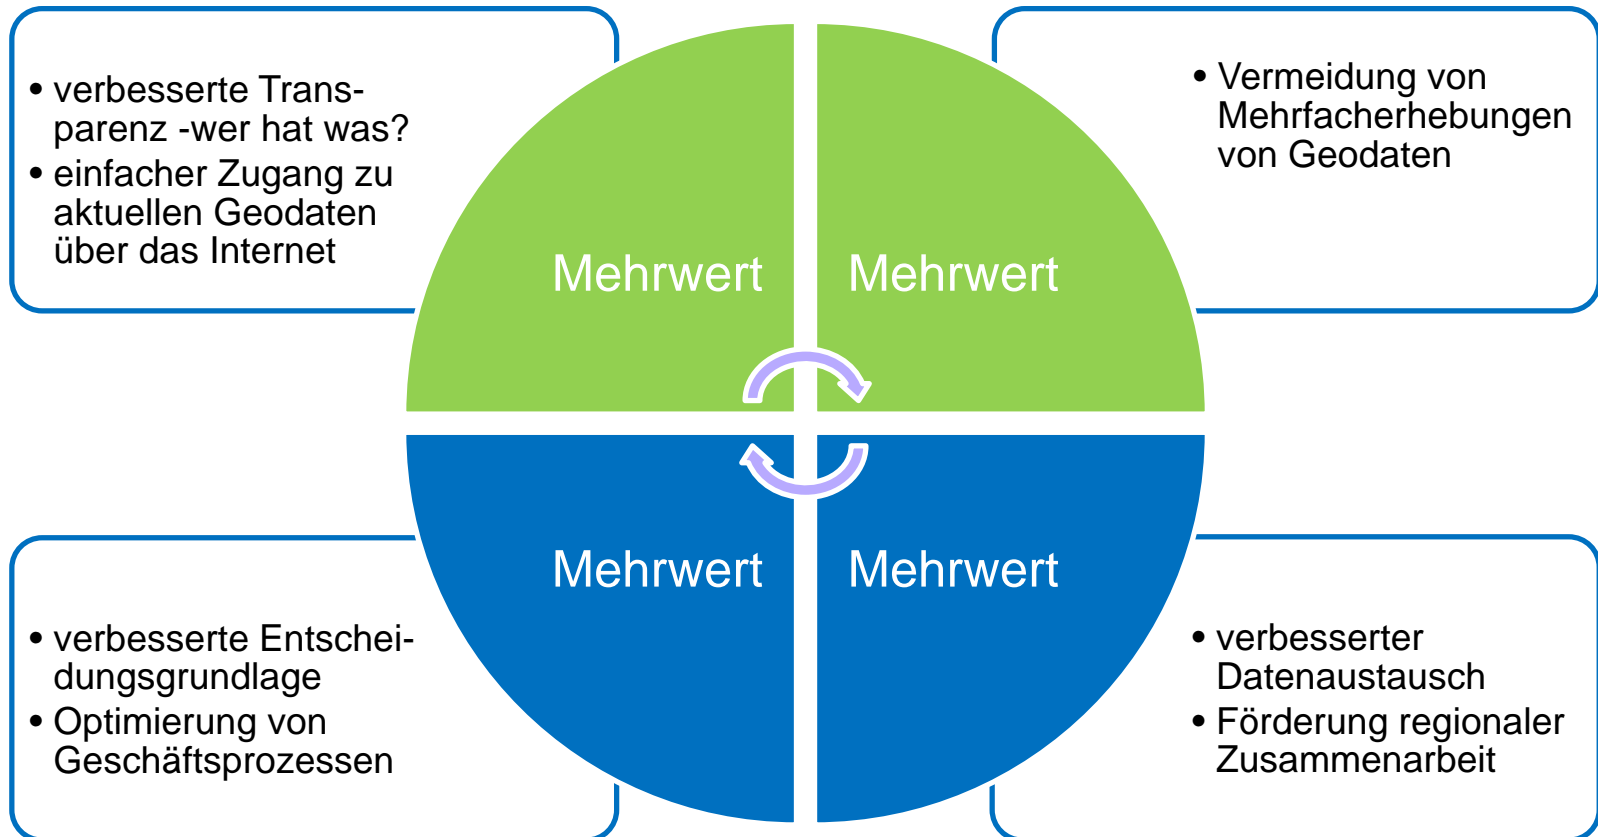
• verbesserte Transparenz -wer hat was?
• einfacher Zugang zu aktuellen Geodaten über das Internet

Mehrwert

Mehrwert

• Vermeidung von Mehrfacherhebungen von Geodaten

Mehrwert

Mehrwert

• verbesserte Entscheidungsgrundlage
• Optimierung von Geschäftsprozessen

• verbesserter Datenaustausch
• Förderung regionaler Zusammenarbeit